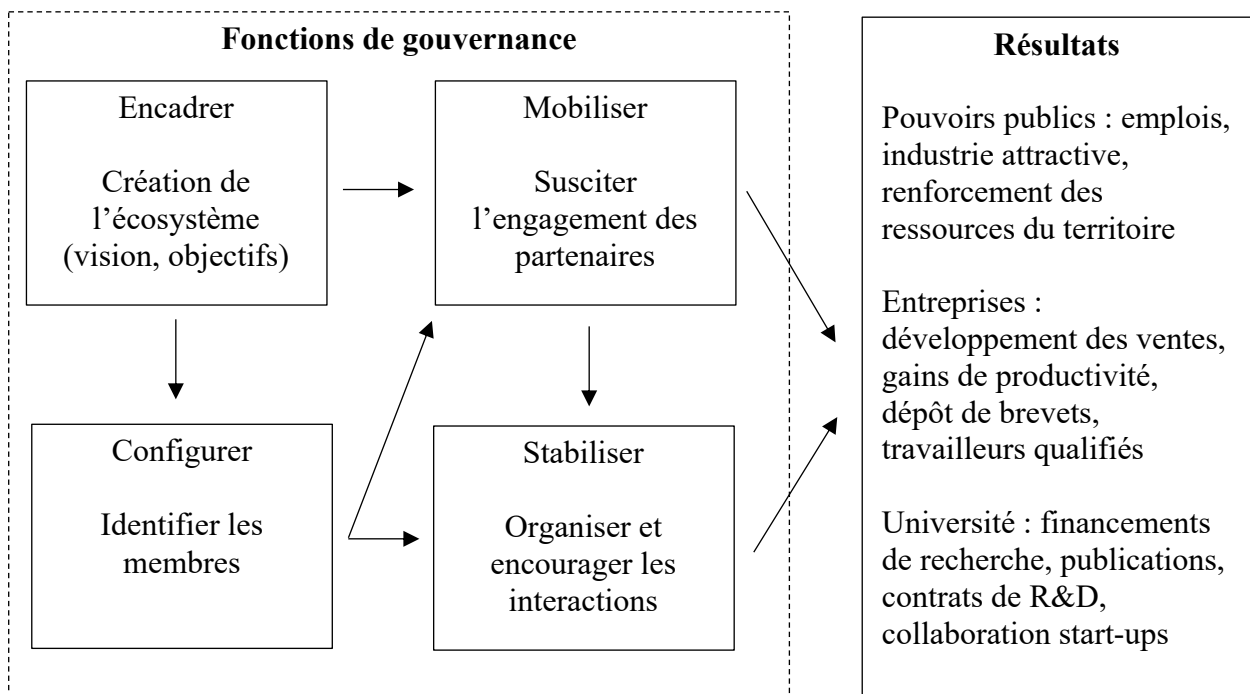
Fonctions de gouvernance

Encadrer

Création de l'écosystème (vision, objectifs)

Mobiliser

Susciter l'engagement des partenaires

Configurer

Identifier les membres

Stabiliser

Organiser et encourager les interactions

Résultats

Pouvoirs publics : emplois, industrie attractive, renforcement des ressources du territoire

Entreprises : développement des ventes, gains de productivité, dépôt de brevets, travailleurs qualifiés

Université : financements de recherche, publications, contrats de R&D, collaboration start-ups